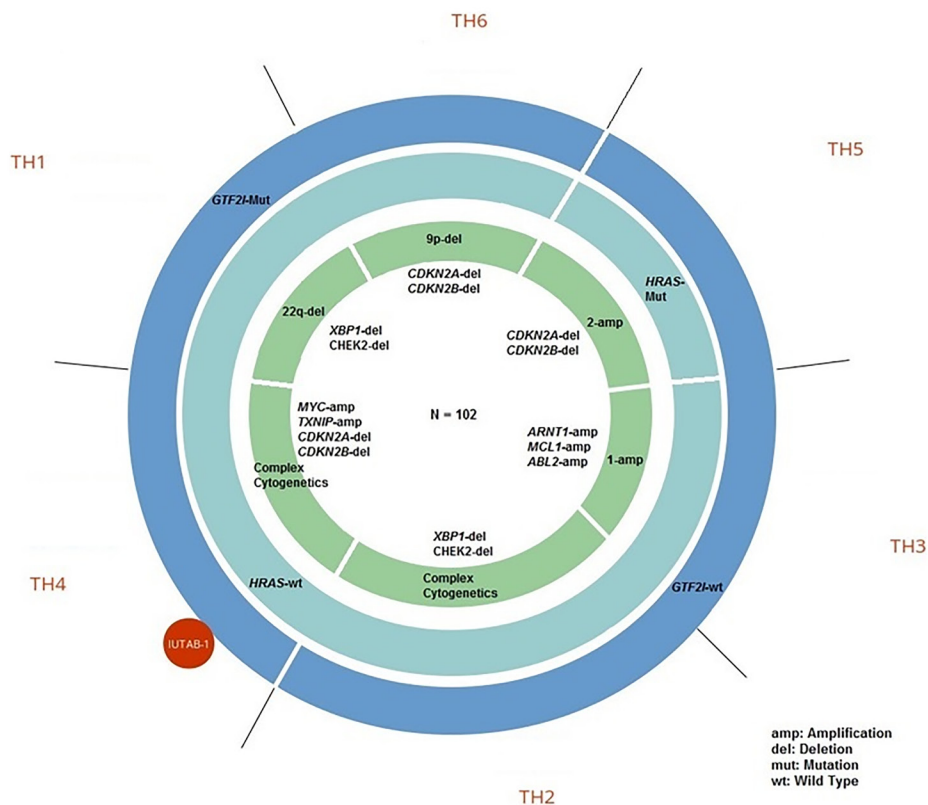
TH6

TH1

TH5

GTF2I-Mut

9p-del

CDKN2A-del
CDKN2B-del

HRAS-Mut

22q-del

XBP1-del
CHEK2-del

CDKN2A-del
CDKN2B-del

2-amp

MYC-amp
TXNIP-amp
CDKN2A-del
CDKN2B-del

N = 102

ARNT1-amp
MCL1-amp
ABL2-amp

1-amp

Complex Cytogenetics

XBP1-del
CHEK2-del

TH3

TH4

HRAS-wt

Complex Cytogenetics

GTF2I-wt

IUTAB-1

amp: Amplification
del: Deletion
mut: Mutation
wt: Wild Type

TH2